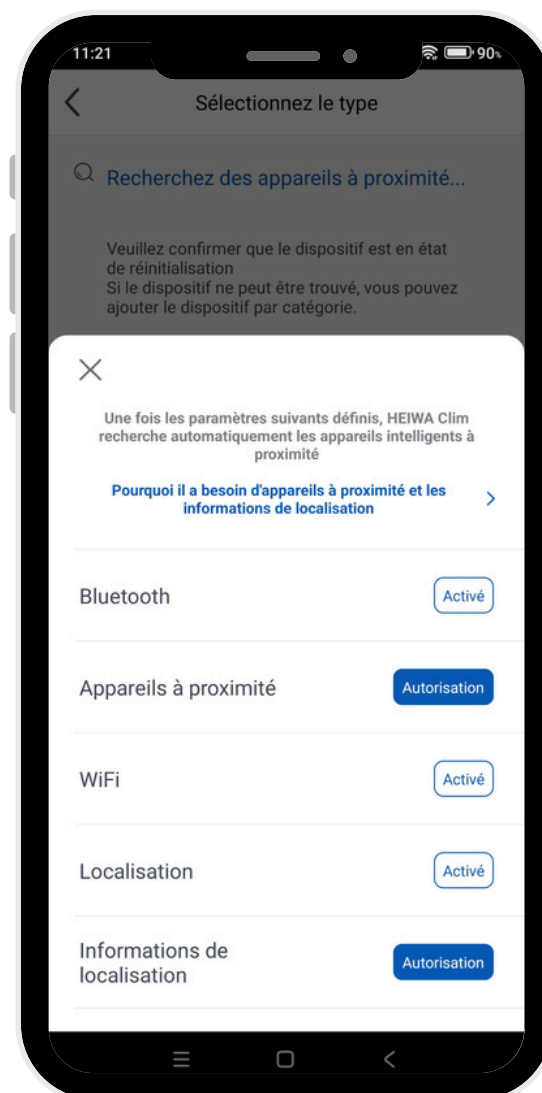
11:21

90

Sélectionnez le type

Recherchez des appareils à proximité...

Veuillez confirmer que le dispositif est en état de réinitialisation
Si le dispositif ne peut être trouvé, vous pouvez ajouter le dispositif par catégorie.

Une fois les paramètres suivants définis, HEIWA Clim recherche automatiquement les appareils intelligents à proximité

Pourquoi il a besoin d'appareils à proximité et les informations de localisation

Bluetooth Activé

Appareils à proximité Autorisation

WiFi Activé

Localisation Activé

Informations de localisation Autorisation